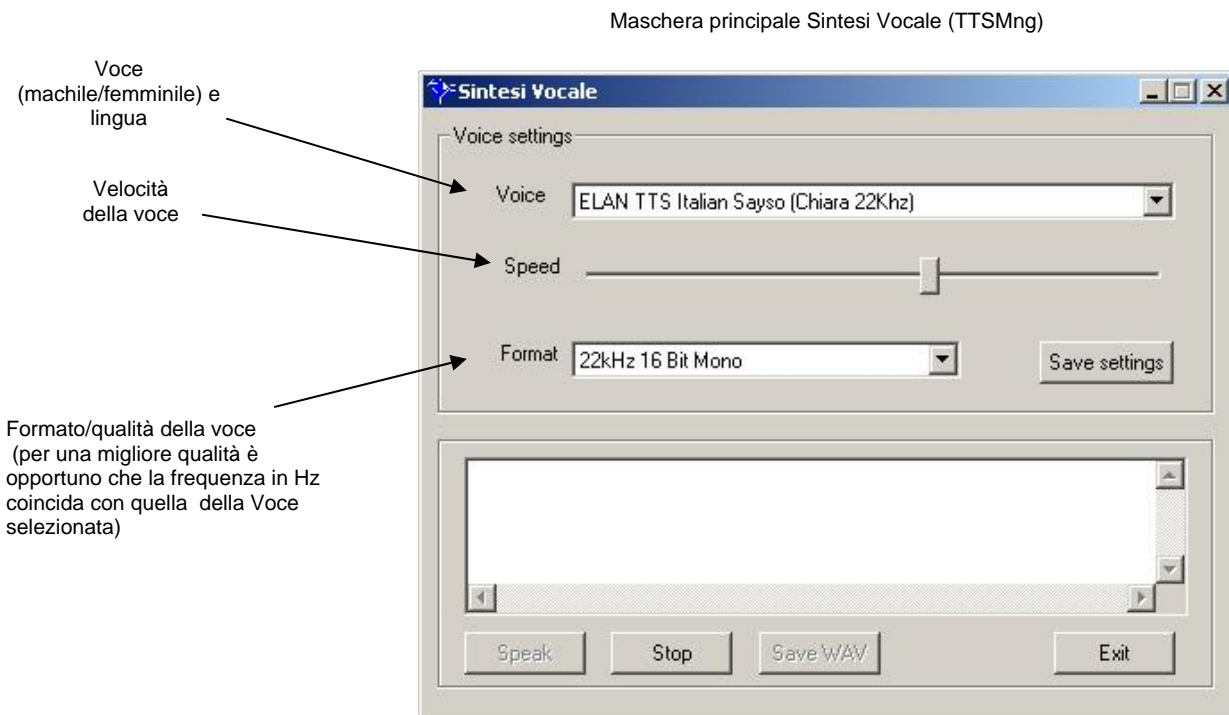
Maschera principale Sintesi Vocale (TTSMng)

Voce (machile/femminile) e lingua

Velocità della voce

Formato/qualità della voce (per una migliore qualità è opportuno che la frequenza in Hz coincida con quella della Voce selezionata)

Sintesi Vocale

Voice settings

Voice ELAN TTS Italian Sayso (Chiara 22Khz)

Speed

Format 22kHz 16 Bit Mono

Save settings

Speak Stop Save WAV Exit